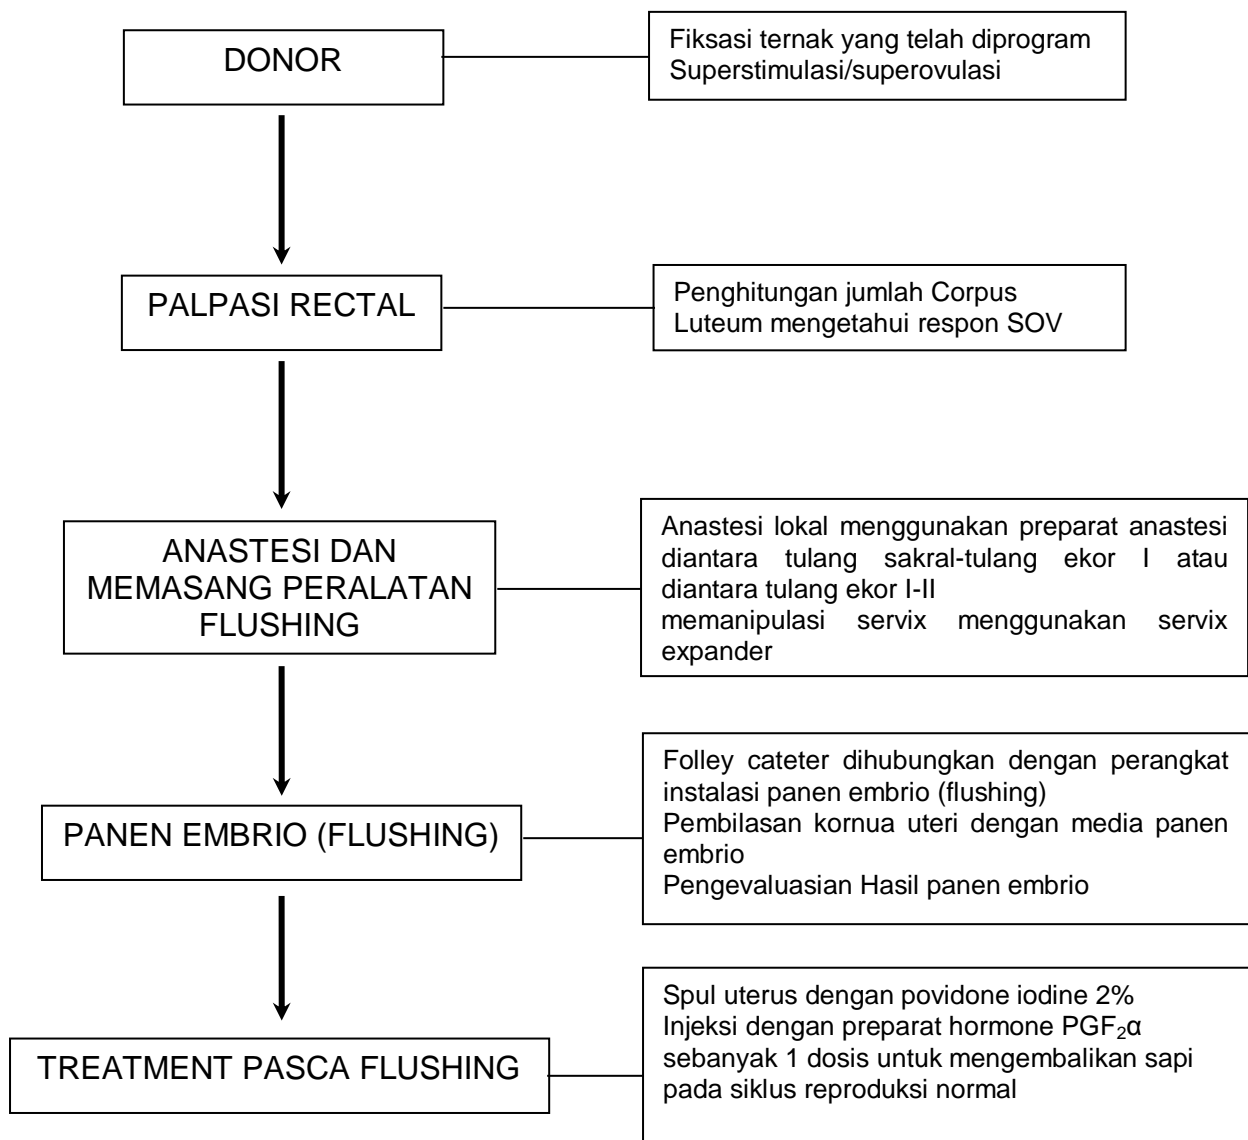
DONOR

Fiksasi ternak yang telah diprogram
Superstimulasi/superovulasi

PALPASI RECTAL

Penghitungan jumlah Corpus Luteum mengetahui respon SOV

ANASTESI DAN MEMASANG PERALATAN FLUSHING

Anastesi lokal menggunakan preparat anastesi diantara tulang sakral-tulang ekor I atau diantara tulang ekor I-II
memanipulasi servix menggunakan servix expander

PANEN EMBRIO (FLUSHING)

Folley cateter dihubungkan dengan perangkat instalasi panen embrio (flushing)
Pembilasan kornua uteri dengan media panen embrio
Pengevaluasian Hasil panen embrio

TREATMENT PASCA FLUSHING

Spul uterus dengan povidone iodine 2%
Injeksi dengan preparat hormone $PGF_2α$ sebanyak 1 dosis untuk mengembalikan sapi pada siklus reproduksi normal